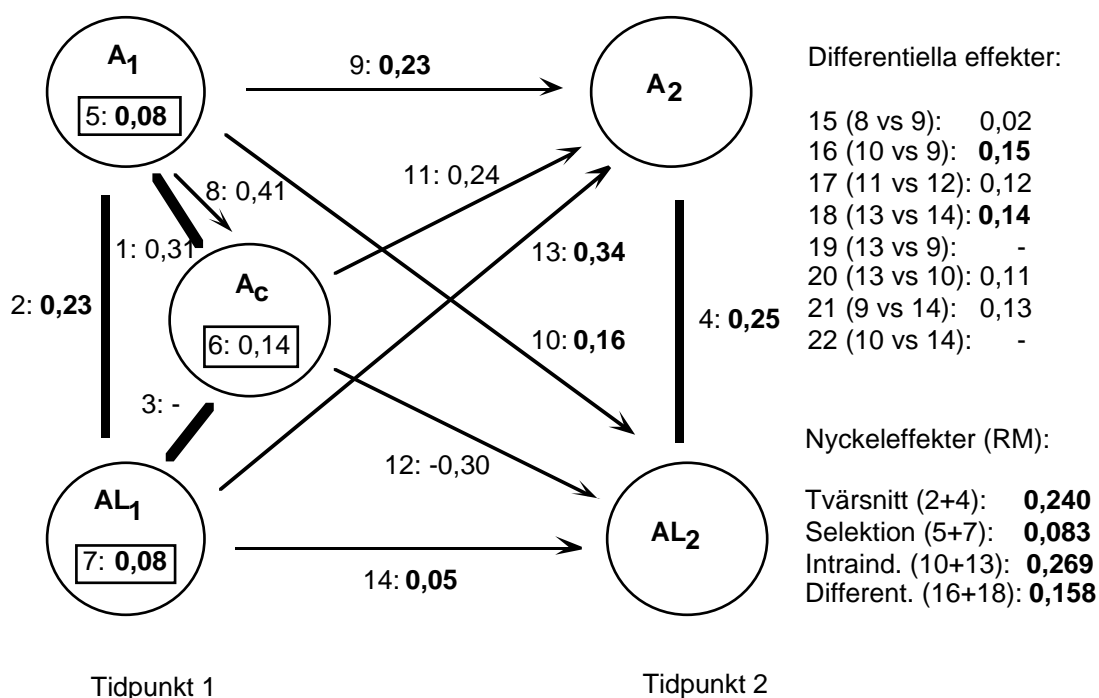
$A_1$

5: **0,08**

9: **0,23**

$A_2$

8: 0,41

11: 0,24

1: 0,31

$A_C$

6: 0,14

13: **0,34**

2: **0,23**

10: **0,16**

4: **0,25**

3: -

12: -0,30

$AL_1$

7: **0,08**

14: **0,05**

$AL_2$

Tidpunkt 1

Tidpunkt 2

Differentiella effekter:

15 (8 vs 9): 0,02
16 (10 vs 9): **0,15**
17 (11 vs 12): 0,12
18 (13 vs 14): **0,14**
19 (13 vs 9): -
20 (13 vs 10): 0,11
21 (9 vs 14): 0,13
22 (10 vs 14): -

Nyckeleffekter (RM):

Tvärsnitt (2+4): **0,240**
Selektion (5+7): **0,083**
Intraind. (10+13): **0,269**
Different. (16+18): **0,158**